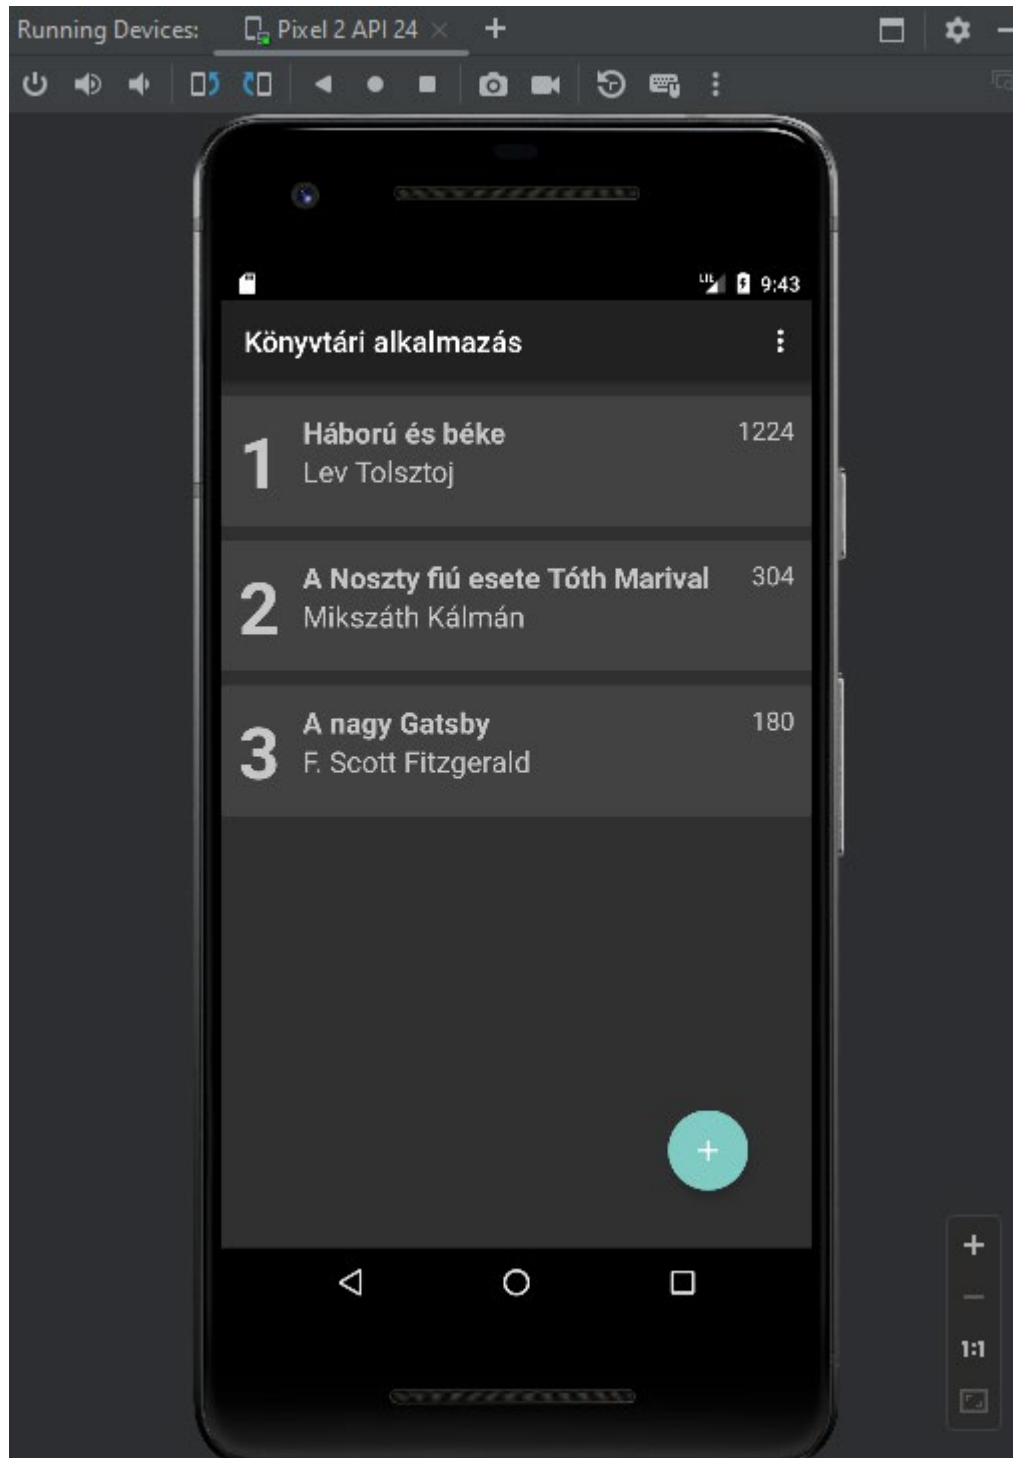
Running Devices: Pixel 2 API 24 × +

9:43

Könyvtári alkalmazás

1 Háború és béke 1224
Lev Tolsztoj

2 A Noszty fiú esete Tóth Marival 304
Mikszáth Kálmán

3 A nagy Gatsby 180
F. Scott Fitzgerald

+

+
−
1:1